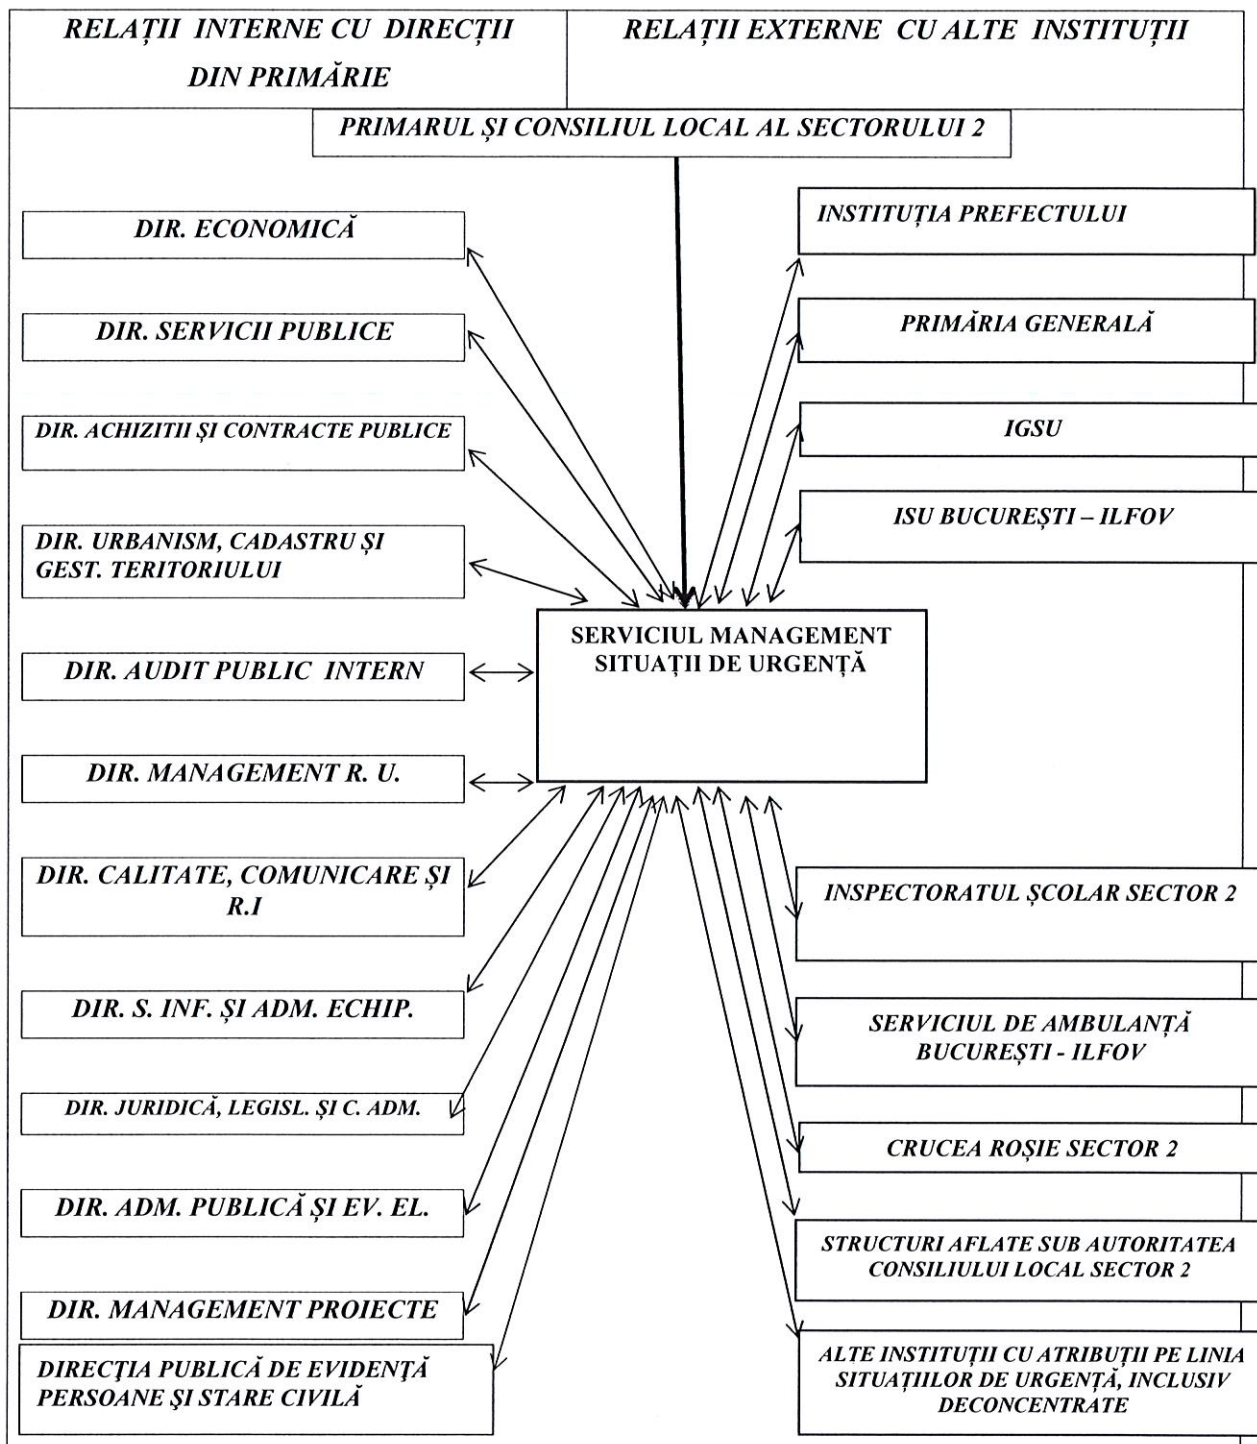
RELAȚII INTERNE CU DIRECȚII DIN PRIMĂRIE

RELAȚII EXTERNE CU ALTE INSTITUȚII

PRIMARUL ȘI CONSILIUL LOCAL AL SECTORULUI 2

DIR. ECONOMICĂ

DIR. SERVICII PUBLICE

DIR. ACHIZITII ȘI CONTRACTE PUBLICE

DIR. URBANISM, CADASTRU ȘI GEST. TERITORIULUI

DIR. AUDIT PUBLIC INTERN

DIR. MANAGEMENT R. U.

DIR. CALITATE, COMUNICARE ȘI R.I

DIR. S. INF. ȘI ADM. ECHIP.

DIR. JURIDICĂ, LEGISL. ȘI C. ADM.

DIR. ADM. PUBLICĂ ȘI EV. EL.

DIR. MANAGEMENT PROIECTE

DIRECȚIA PUBLICĂ DE EVIDENȚĂ PERSOANE ȘI STARE CIVILĂ

SERVICIUL MANAGEMENT SITUAȚII DE URGENȚĂ

INSTITUȚIA PREFECTULUI

PRIMĂRIA GENERALĂ

IGSU

ISU BUCUREȘTI – ILFOV

INSPECTORATUL ȘCOLAR SECTOR 2

SERVICIUL DE AMBULANȚĂ BUCUREȘTI - ILFOV

CRUCEA ROȘIE SECTOR 2

STRUCTURI AFLATE SUB AUTORITATEA CONSILIULUI LOCAL SECTOR 2

ALTE INSTITUȚII CU ATRIBUȚII PE LINIA SITUAȚIILOR DE URGENȚĂ, INCLUSIV DECONCENTRATE